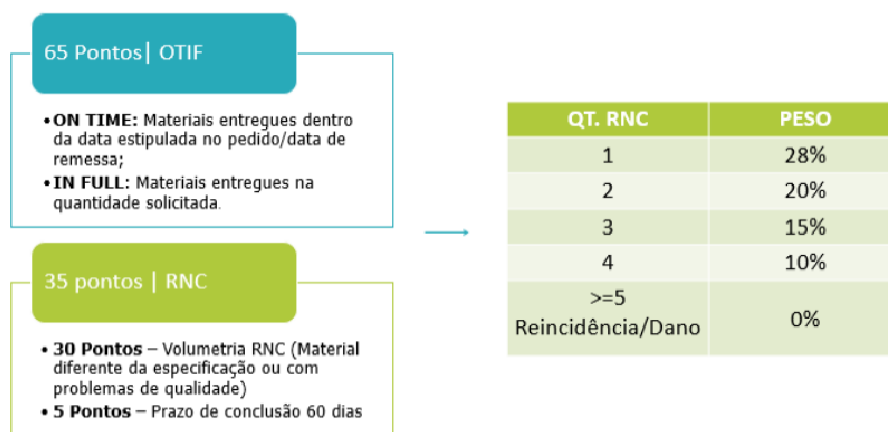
65 Pontos | OTIF

• **ON TIME:** Materiais entregues dentro da data estipulada no pedido/data de remessa;
• **IN FULL:** Materiais entregues na quantidade solicitada.

35 pontos | RNC

• **30 Pontos** – Volumetria RNC (Material diferente da especificação ou com problemas de qualidade)
• **5 Pontos** – Prazo de conclusão 60 dias

| QT. RNC | PESO |
|---|---|
| 1 | 28% |
| 2 | 20% |
| 3 | 15% |
| 4 | 10% |
| >=5 Reincidência/Dano | 0% |